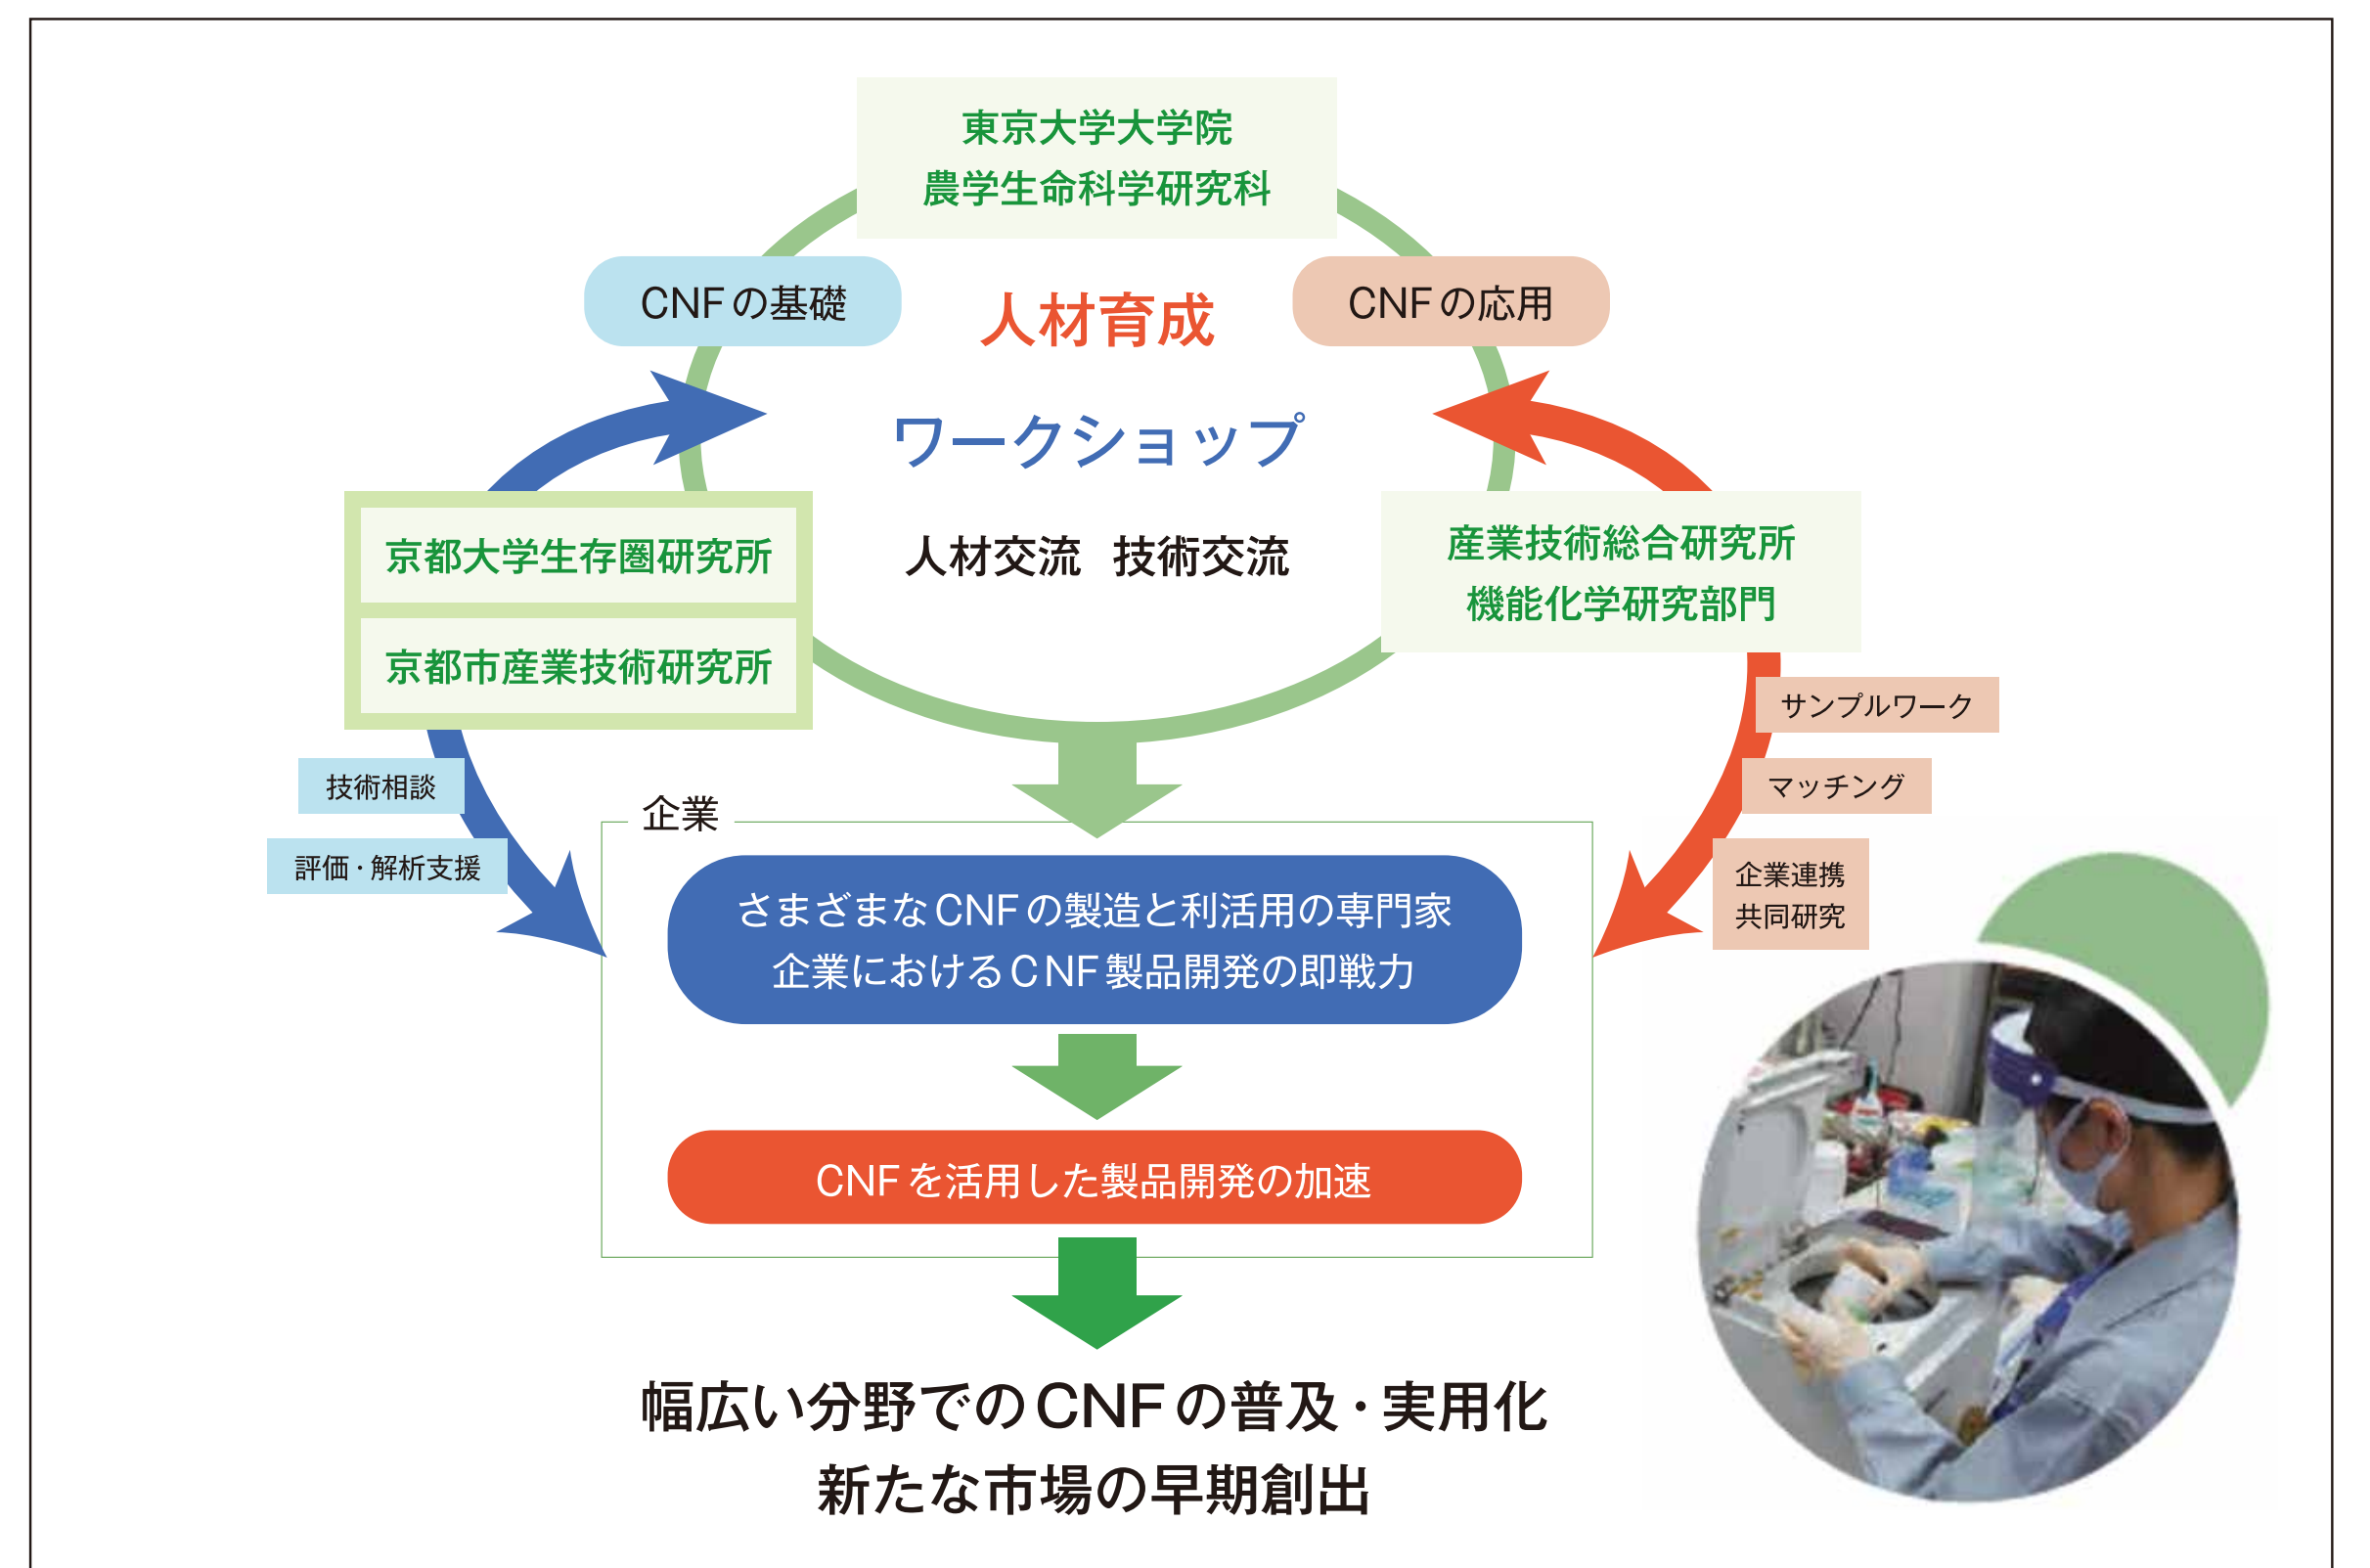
東京大学大学院
農学生命科学研究科

CNFの基礎

人材育成

CNFの応用

ワークショップ

人材交流　技術交流

京都大学生存圏研究所

京都市産業技術研究所

産業技術総合研究所
機能化学研究部門

サンプルワーク

マッチング

企業連携
共同研究

技術相談

評価・解析支援

企業

さまざまなCNFの製造と利活用の専門家
企業におけるCNF製品開発の即戦力

CNFを活用した製品開発の加速

幅広い分野でのCNFの普及・実用化
新たな市場の早期創出